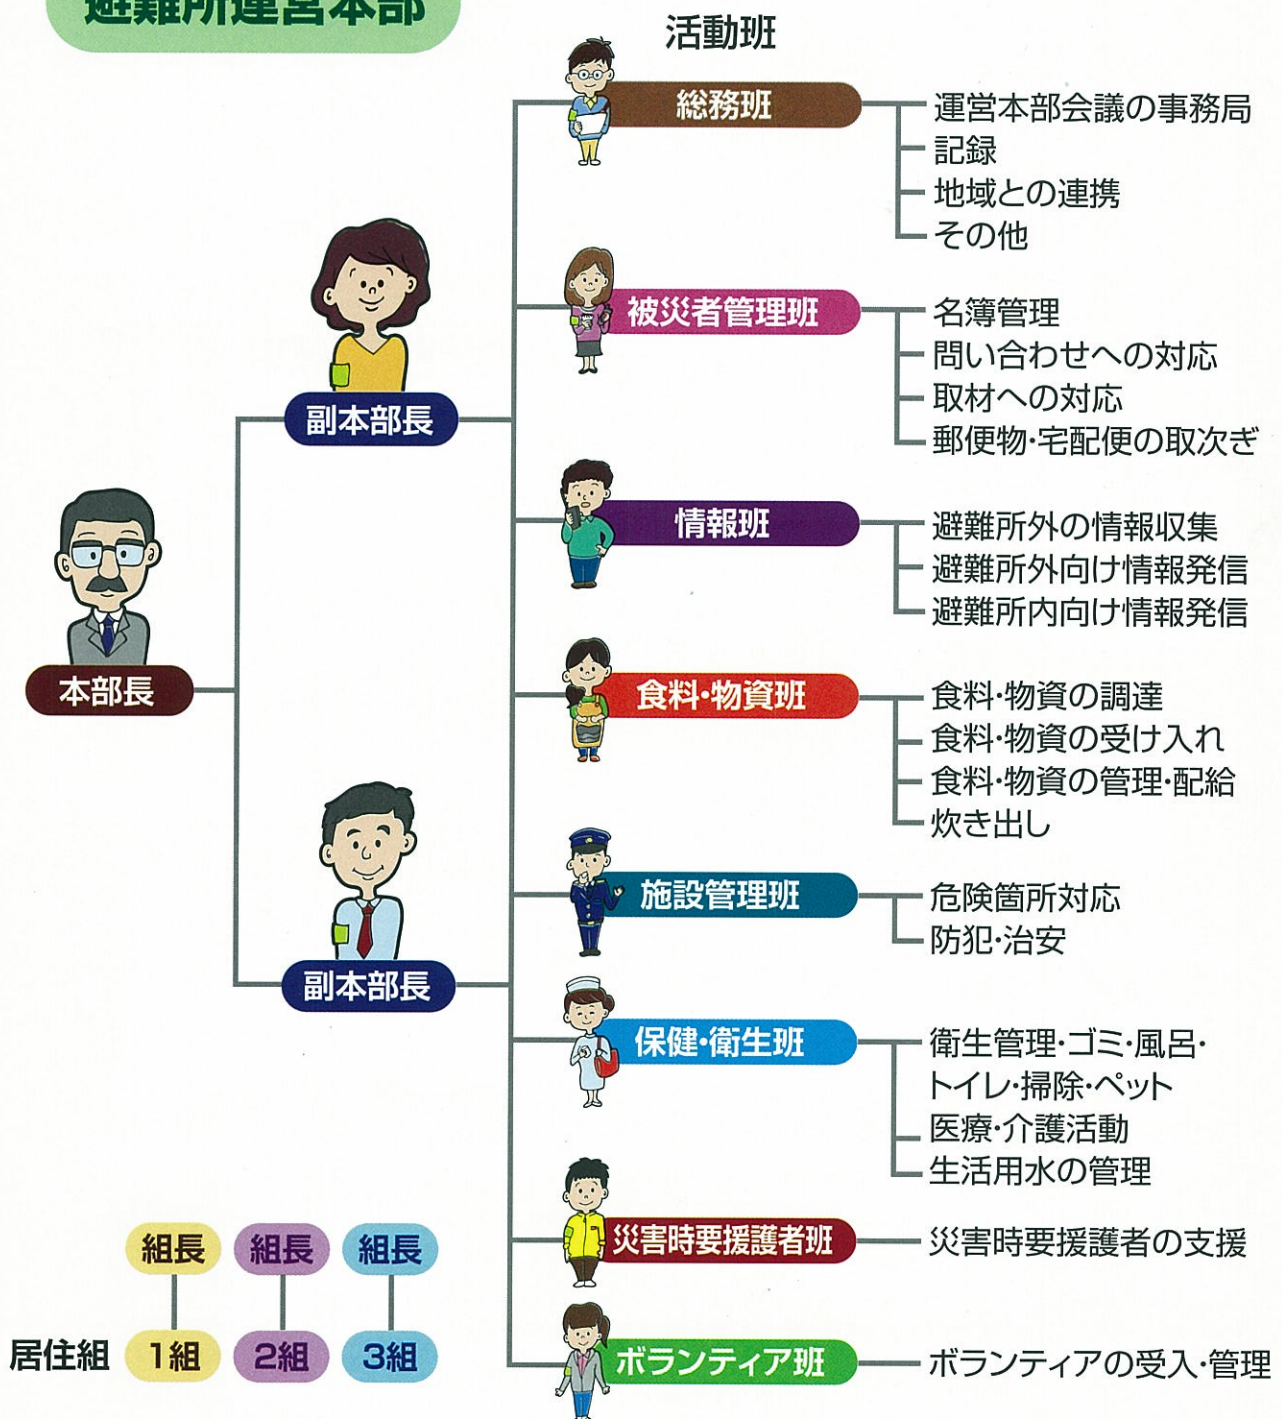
避難所運営本部

活動班

本部長

副本部長

副本部長

総務班
運営本部会議の事務局
記録
地域との連携
その他

被災者管理班
名簿管理
問い合わせへの対応
取材への対応
郵便物・宅配便の取次ぎ

情報班
避難所外の情報収集
避難所外向け情報発信
避難所内向け情報発信

食料・物資班
食料・物資の調達
食料・物資の受け入れ
食料・物資の管理・配給
炊き出し

施設管理班
危険箇所対応
防犯・治安

保健・衛生班
衛生管理・ゴミ・風呂・トイレ・掃除・ペット
医療・介護活動
生活用水の管理

災害時要援護者班
災害時要援護者の支援

ボランティア班
ボランティアの受入・管理

組長 組長 組長

居住組 1組 2組 3組